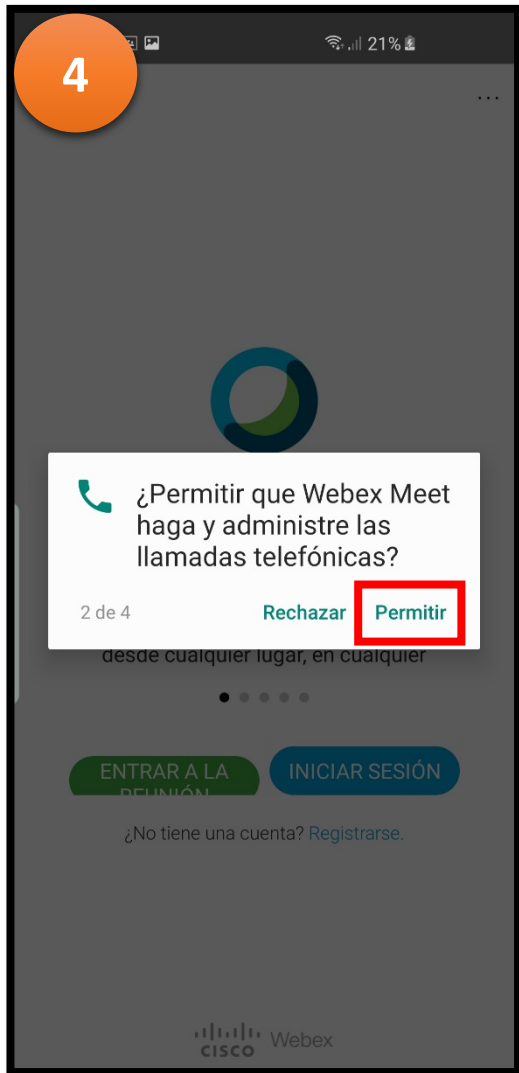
4

21%

⋮

¿Permitir que Webex Meet haga y administre las llamadas telefónicas?

2 de 4

Rechazar

Permitir

desde cualquier lugar, en cualquier

ENTRAR A LA REUNIÓN

INICIAR SESIÓN

¿No tiene una cuenta? Registrarse.

CISCO Webex